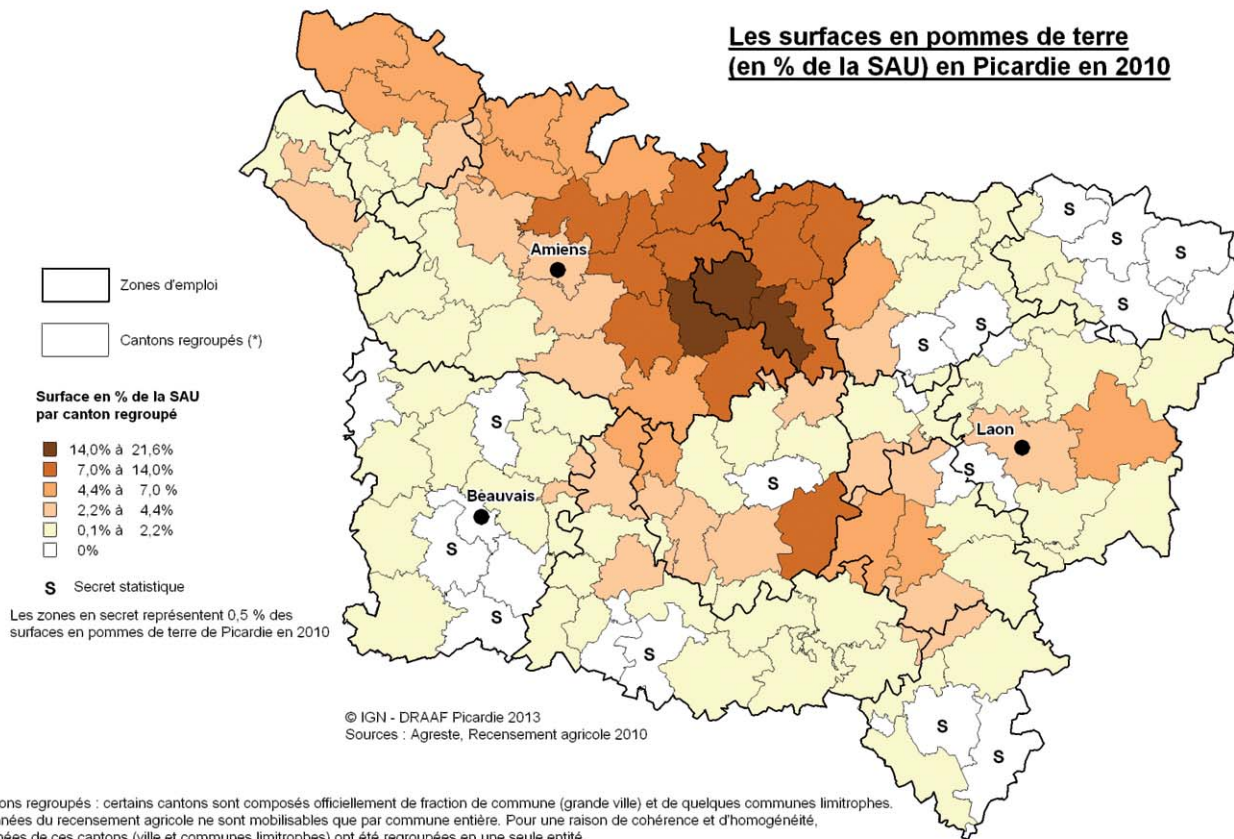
Les surfaces en pommes de terre (en % de la SAU) en Picardie en 2010

Zones d'emploi

Cantons regroupés (*)

Surface en % de la SAU par canton regroupé

14,0% à 21,6%
7,0% à 14,0%
4,4% à 7,0 %
2,2% à 4,4%
0,1% à 2,2%
0%

S Secret statistique

Les zones en secret représentent 0,5 % des surfaces en pommes de terre de Picardie en 2010

Amiens

Laon

Beauvais

S S S S S S S S S S S S S S

© IGN - DRAAF Picardie 2013
Sources : Agreste, Recensement agricole 2010

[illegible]ons regroupés : certains cantons sont composés officiellement de fraction de commune (grande ville) et de quelques communes limitrophes. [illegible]nées du recensement agricole ne sont mobilisables que par commune entière. Pour une raison de cohérence et d'homogénéité, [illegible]